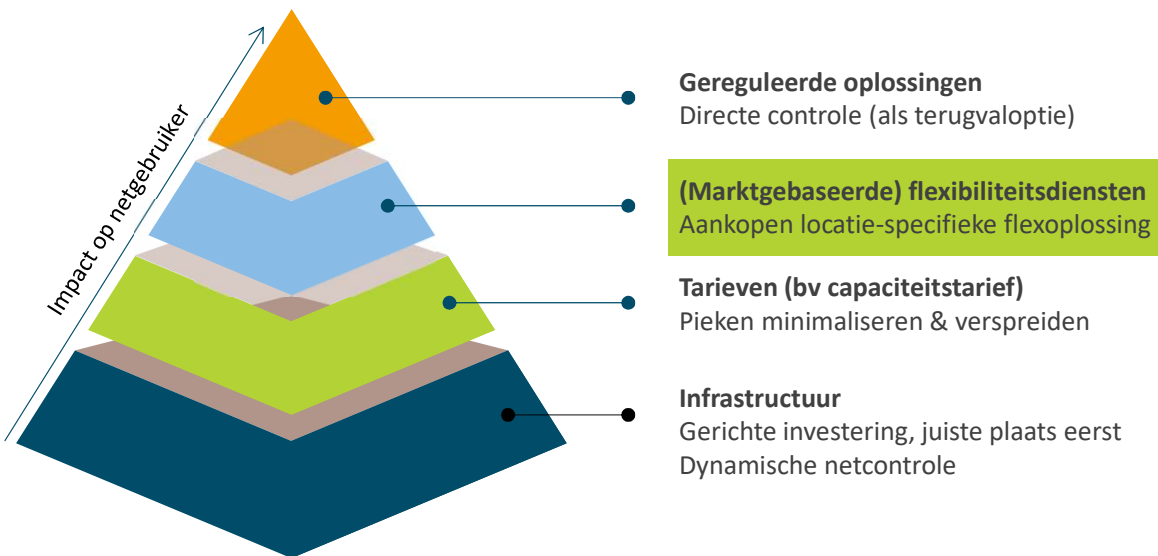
Impact op netgebruiker

**Gereguleerde oplossingen**
Directe controle (als terugvaloptie)

**(Marktgebaseerde) flexibiliteitsdiensten**
Aankopen locatie-specifieke flexoplossing

**Tarieven (bv capaciteitstarief)**
Pieken minimaliseren & verspreiden

**Infrastructuur**
Gerichte investering, juiste plaats eerst
Dynamische netcontrole